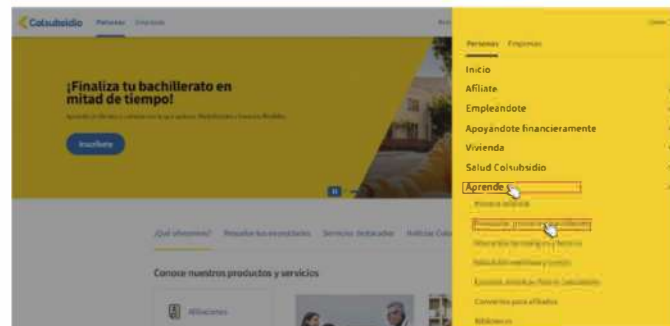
Colsubsidio Personas Empresas

¡Finaliza tu bachillerato en mitad de tiempo!

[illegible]

Inscríbete

¿Qué ofrecemos? Resuelve tus necesidades Servicios destacados Noticias Colsubsidio

Conoce nuestros productos y servicios

Afiliaciones

Personas Empresas

Inicio

Afíliate

Empleándote

Apoyándote financieramente

Vivienda

Salud Colsubsidio

Aprende

Primera infancia

Preescolar, primaria y bachillerato

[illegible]

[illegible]

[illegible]

Convenios para afiliados

Bibliotecas